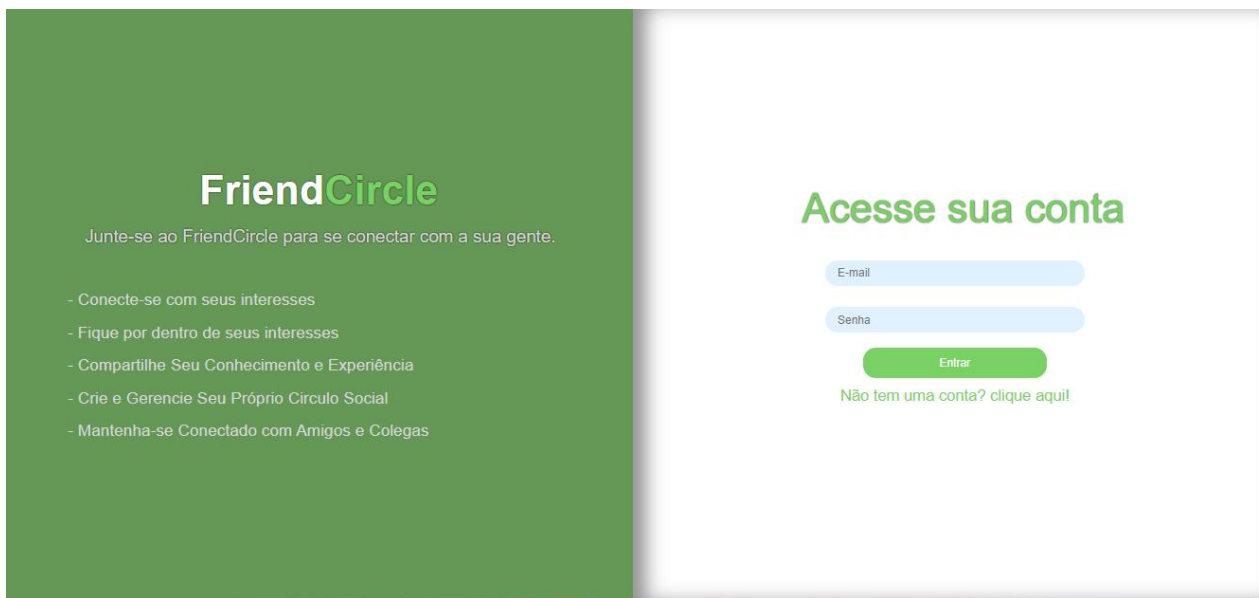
FriendCircle

Junte-se ao FriendCircle para se conectar com a sua gente.

- Conecte-se com seus interesses
- Fique por dentro de seus interesses
- Compartilhe Seu Conhecimento e Experiência
- Crie e Gerencie Seu Próprio Circulo Social
- Mantenha-se Conectado com Amigos e Colegas

Acesse sua conta

E-mail

Senha

Entrar

Não tem uma conta? clique aqui!